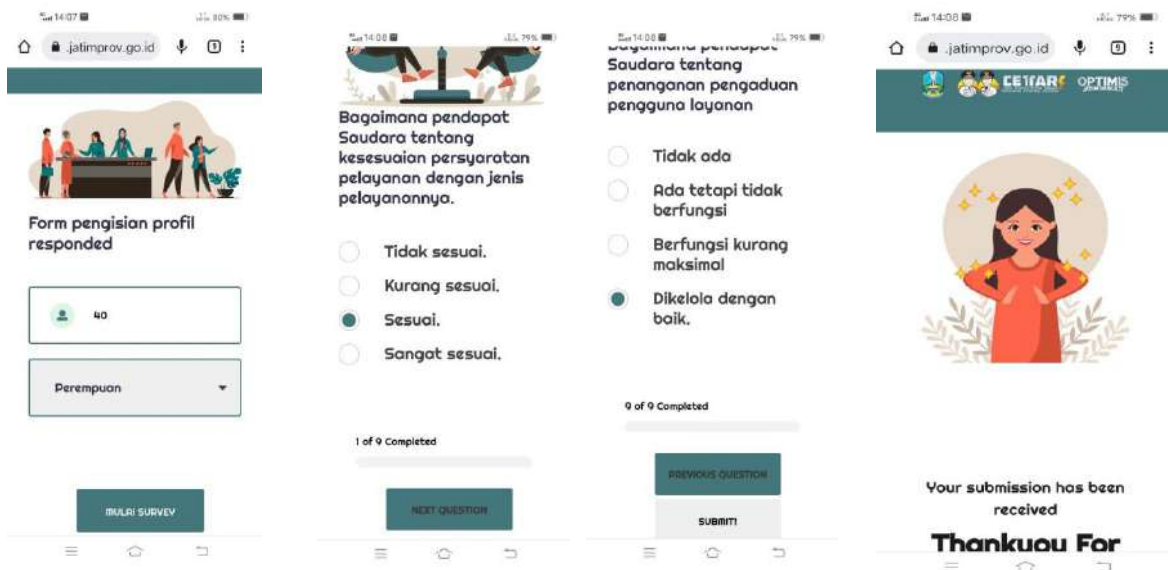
14:07 80%

jatimprov.go.id

Form pengisian profil responded

40

Perempuan

MULAI SURVEY

14:08 79%

Bagaimana pendapat Saudara tentang kesesuaian persyaratan pelayanan dengan jenis pelayanannya.

Tidak sesuai.

Kurang sesuai.

Sesuai.

Sangat sesuai.

1 of 9 Completed

NEXT QUESTION

14:08 79%

Bagaimana pendapat Saudara tentang penanganan pengaduan pengguna layanan

Tidak ada

Ada tetapi tidak berfungsi

Berfungsi kurang maksimal

Dikelola dengan baik.

9 of 9 Completed

PREVIOUS QUESTION

SUBMIT!

14:08 79%

jatimprov.go.id

CETAR OPTIMIS

Your submission has been received

Thankyou For